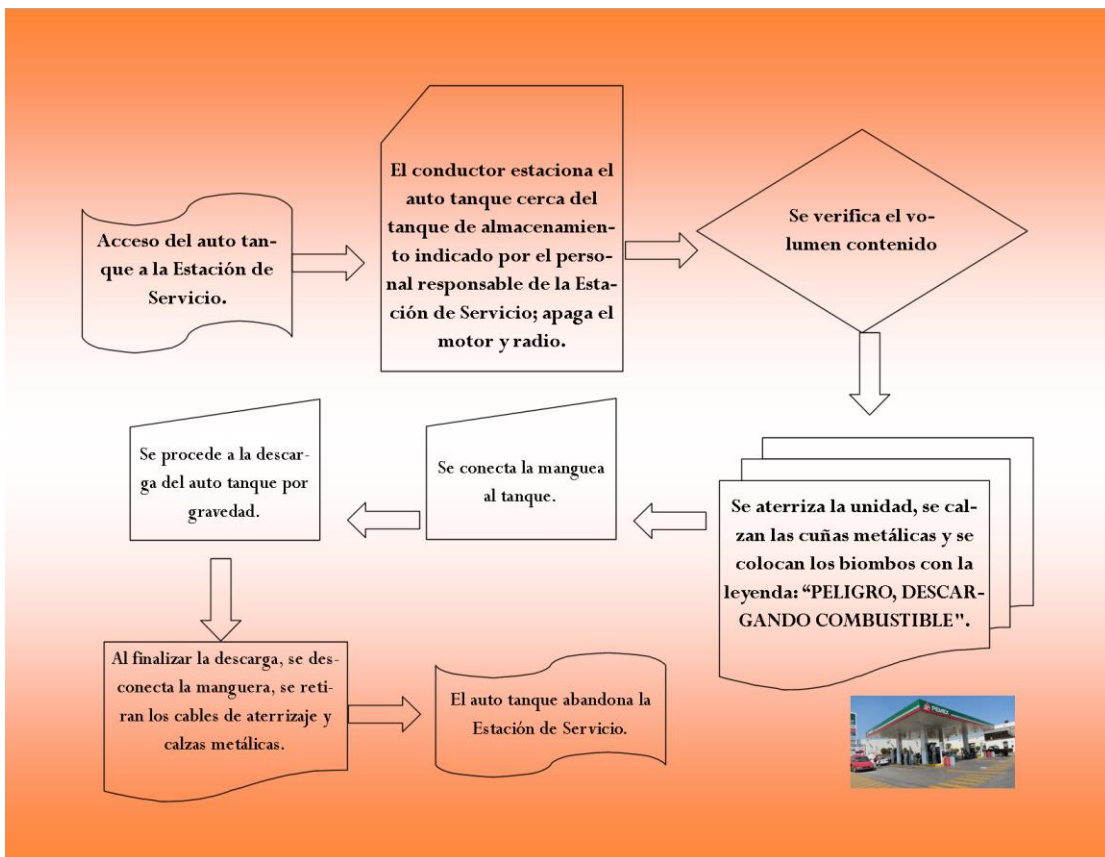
Acceso del auto tanque a la Estación de Servicio.

El conductor estaciona el auto tanque cerca del tanque de almacenamiento indicado por el personal responsable de la Estación de Servicio; apaga el motor y radio.

Se verifica el volumen contenido

Se aterriza la unidad, se calzan las cuñas metálicas y se colocan los biombos con la leyenda: "PELIGRO, DESCARGANDO COMBUSTIBLE".

Se conecta la manguea al tanque.

Se procede a la descarga del auto tanque por gravedad.

Al finalizar la descarga, se desconecta la manguera, se retiran los cables de aterrizaje y calzas metálicas.

El auto tanque abandona la Estación de Servicio.

PEMEX